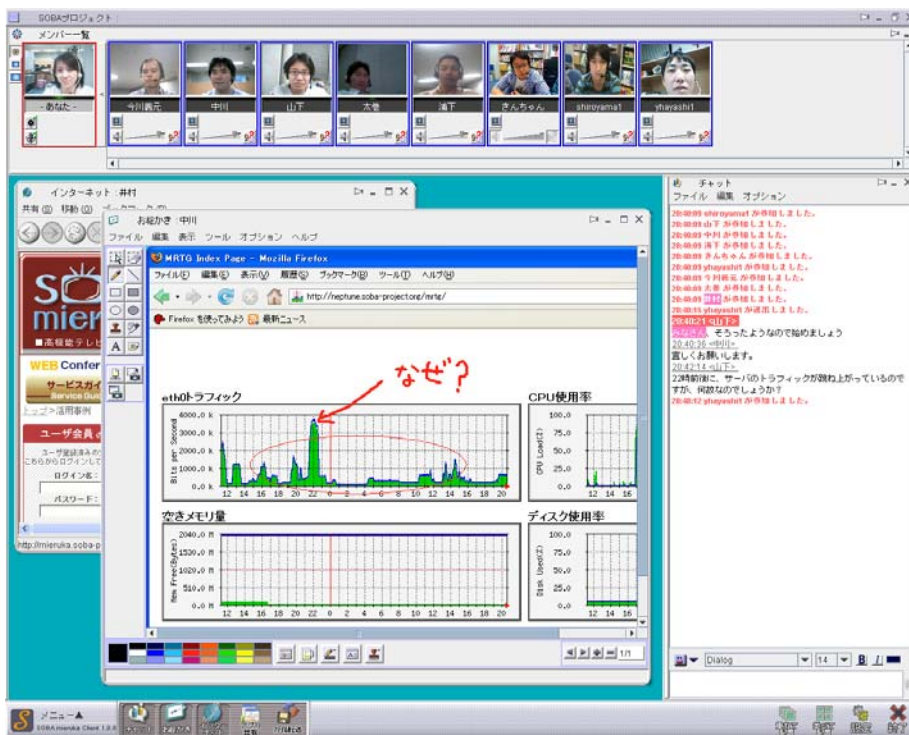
SOBAプロジェクト

メンバー一覧

- あなた -
今川義元
中川
山下
太老
浦下
きんちゃん
shiroyama1
yhayashi1

インターネット : 井村
共有(O) 移動(O) ブックマーク(B)

SO
mier
■高機能テレビ
WEB Confer
サービスガイ
Service Guid
トップ>活用事例
ユーザ会員
ユーザ登録済みの
こちらからログインして
ログイン名:
パスワード:
http://mieruka.soba-p

お絵かき : 中川
ファイル 編集 表示 ツール オプション ヘルプ

MRTG Index Page - Mozilla Firefox
ファイル(F) 編集(E) 表示(V) 履歴(S) ブックマーク(B) ツール(T) ヘルプ(H)
http://neptune.soba-project.org/mrtg/
Firefox を使ってみよう 最新ニュース

なぜ?

eth0トラフィック
4000.0 k
3000.0 k
2000.0 k
1000.0 k
0.0 k
Bits per Second
12 14 16 18 20 22 0 2 4 6 8 10 12 14 16 18 20

CPU使用率
100.0
75.0
50.0
25.0
0.0
CPU Load(%)

空きメモリ量
2040.0 M
1530.0 M
1020.0 M
510.0 M
0.0 M
Mem Free(Bytes)
12 14 16 18 20 22 0 2 4 6 8 10 12 14 16 18 20

ディスク使用率
100.0
75.0
50.0
25.0
0.0
Disk Used(%)

1/1

チャット
ファイル 編集 オプション
20:40:09 shiroyama1 が参加しました。
20:40:09 山下 が参加しました。
20:40:09 中川 が参加しました。
20:40:09 浦下 が参加しました。
20:40:09 きんちゃん が参加しました。
20:40:09 yhayashi1 が参加しました。
20:40:09 今川義元 が参加しました。
20:40:09 太老 が参加しました。
20:40:09 井村 が参加しました。
20:40:15 yhayashi1 が退出しました。
20:40:21 <山下>
みなさん、そろったようなので始めましょう
20:40:36 <中川>
宜しくお願いします。
20:42:14 <山下>
22時前後に、サーバのトラフィックが跳ね上がっているのですが、何故なのでしょうか?
20:40:12 yhayashi1 が参加しました。

Dialog 14 B I

メニュー
SOBA mieruka Client 1.2.0